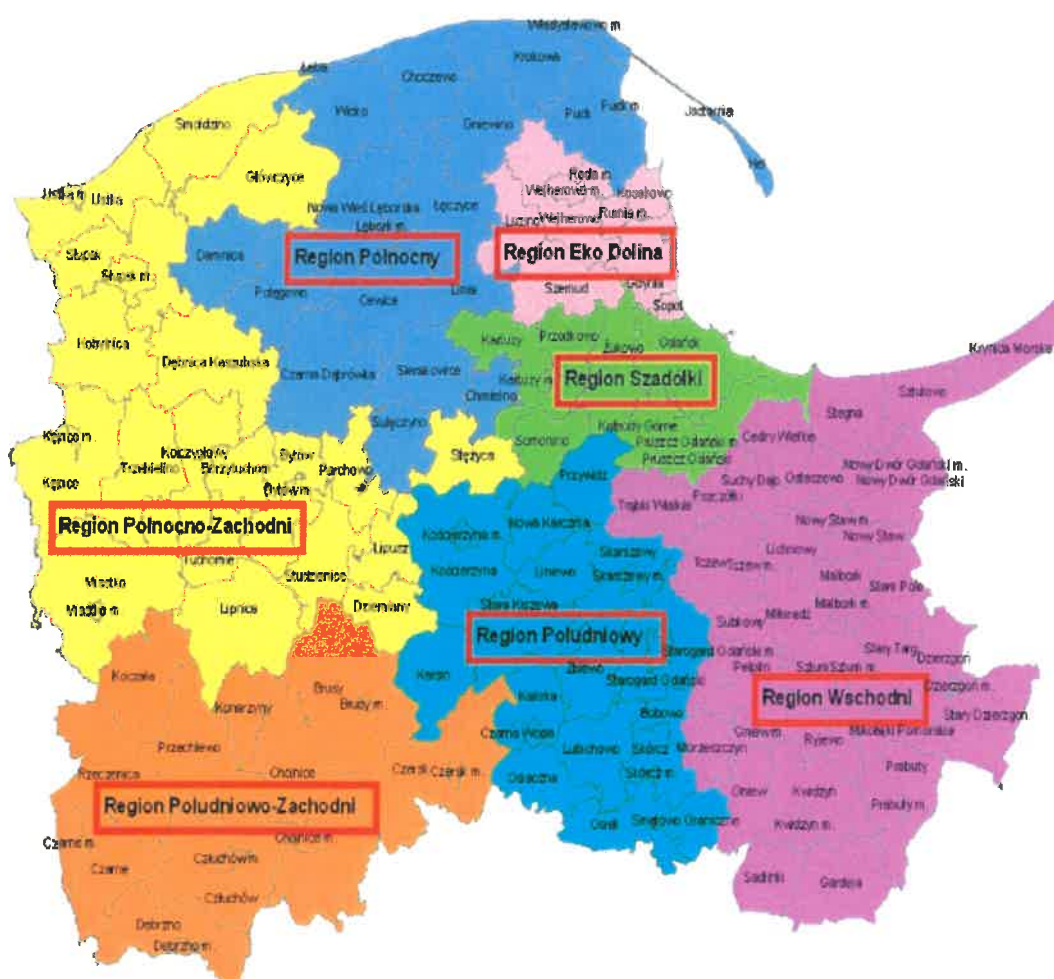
Władysławowo m.

Krokowa

Łeba

Choczewo

Puck

Puck

Jastarnia

Smołdzino

Wicko

Gniewino

Hel

Główczyce

Reda m.

Wejherowo m.

Kosakowo

Ustka m.

Ustka

Nowa Wieś Lęborska

Łęczyce

Luzino

Wejherowo

Rumia m.

Lębork m.

Region Północny

Region Eko Dolina

Słupsk

Damnica

Słupsk m.

Potęgowo

Cewice

Linia

Szemud

Gdynia

Sopot

Kartuzy

Przodkowo

Żukowo

Gdańsk

Kobylnica

Dębnica Kaszubska

Kartuzy m.

Region Szadółki

Krynica Morska

Czarna Dąbrówka

Sierakowice

Chmielno

Sztutowo

Bytów m.

Sulęczyno

Kolbudy Górne

Pruszcz Gdański m.

Cedry Wielkie

Stegna

Kępice m.

Kołczygłowy

Borzytuchom

Bytów

Parchowo

Stężyca

Somonino

Pruszcz Gdański

Kępice

Trzebielino

Przywidz

Suchy Dąb

Ostaszewo

Nowy Dwór Gdański m.

Nowy Dwór Gdański

Tuchomie

Trąbki Wielkie

Pszczółki

Region Północno-Zachodni

Kościerzyna m.

Nowa Karczma

Nowy Staw m.

Nowy Staw

Skarszewy

Tczew

Tczew m.

Lichnowy

Kościerzyna

Liniewo

Skarszewy m.

Malbork

Miastko

Lipnica

Studzienice

Dziemiany

Stare Pole

Miastko m.

Stara Kiszewa

Subkowy

Miłoradz

Malbork m.

Region Południowy

Starogard Gdański m.

Stary Targ

Dzierzgoń

Pelplin

Sztum

Sztum m.

Koczała

Zblewo

Karsin

Starogard Gdański

Dzierzgoń m.

Brusy

Region Wschodni

Konarzyny

Brusy m.

Kaliska

Bobowo

Stary Dzierzgoń

Gniew m.

Mikołajki Pomorskie

Przechlewo

Czarna Woda

Lubichowo

Skórcz

Morzeszczyn

Ryjewo

Rzeczenica

Chojnice

Czersk

Czersk m.

Osieczna

Skórcz m.

Prabuty

Region Południowo-Zachodni

Gniew

Kwidzyn

Prabuty m.

Osiek

Smętowo Graniczne

Chojnice m.

Kwidzyn m.

Czarne m.

Człuchów

Czarne

Sadlinki

Gardeja

Człuchów

Debrzno

Debrzno m.